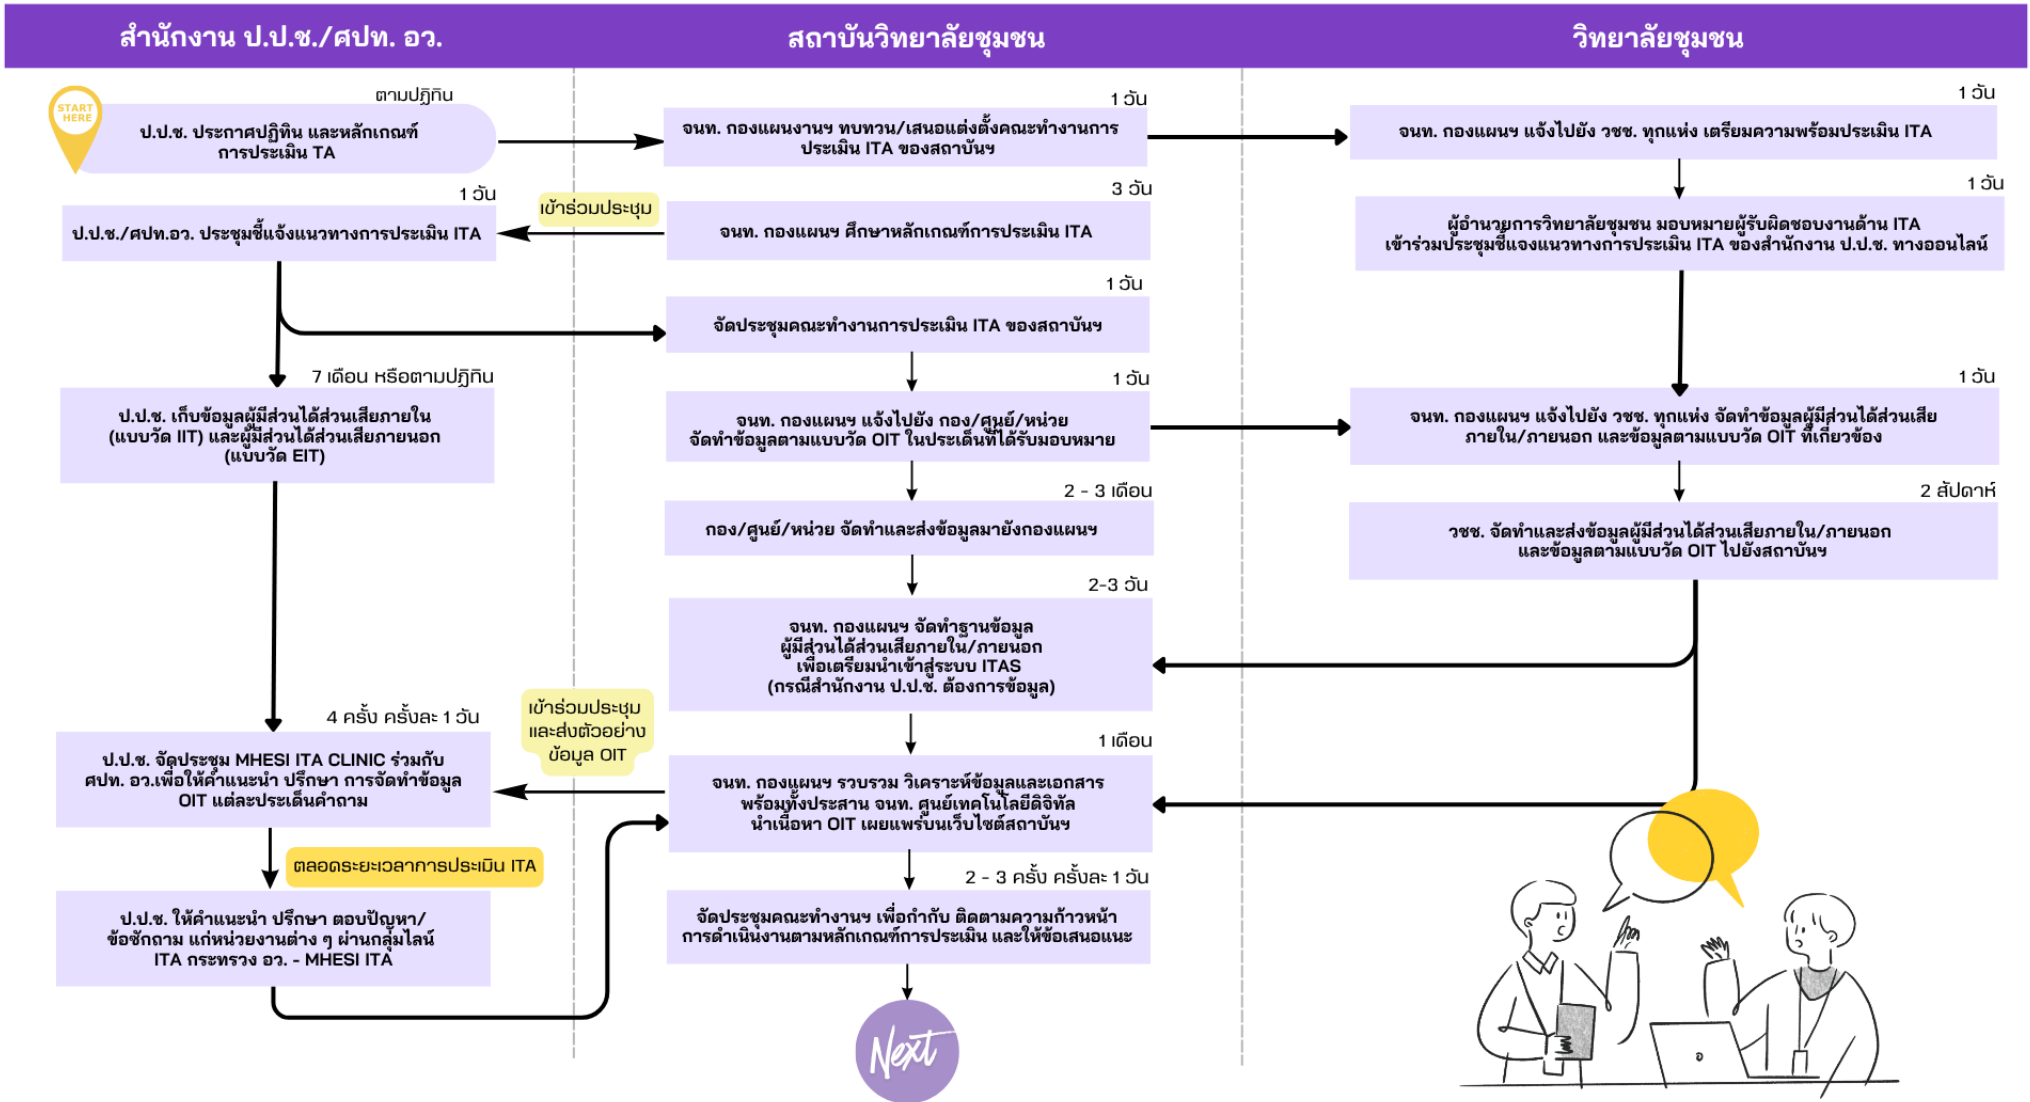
สำนักงาน ป.ป.ช./ศปท. อว.

สถาบันวิทยาลัยชุมชน

วิทยาลัยชุมชน

START HERE

ตามปฏิทิน

ป.ป.ช. ประกาศปฏิทิน และหลักเกณฑ์การประเมิน TA

1 วัน

จนท. กองแผนงานฯ ทบทวน/เสนอแต่งตั้งคณะทำงานการประเมิน ITA ของสถาบันฯ

1 วัน

จนท. กองแผนฯ แจ้งไปยัง วชช. ทุกแห่ง เตรียมความพร้อมประเมิน ITA

1 วัน

ป.ป.ช./ศปท.อว. ประชุมชี้แจ้งแนวทางการประเมิน ITA

เข้าร่วมประชุม

3 วัน

จนท. กองแผนฯ ศึกษาหลักเกณฑ์การประเมิน ITA

1 วัน

ผู้อำนวยการวิทยาลัยชุมชน มอบหมายผู้รับผิดชอบงานด้าน ITA เข้าร่วมประชุมชี้แจงแนวทางการประเมิน ITA ของสำนักงาน ป.ป.ช. ทางออนไลน์

1 วัน

จัดประชุมคณะทำงานการประเมิน ITA ของสถาบันฯ

7 เดือน หรือตามปฏิทิน

ป.ป.ช. เก็บข้อมูลผู้มีส่วนได้ส่วนเสียภายใน (แบบวัด IIT) และผู้มีส่วนได้ส่วนเสียภายนอก (แบบวัด EIT)

1 วัน

จนท. กองแผนฯ แจ้งไปยัง กอง/ศูนย์/หน่วย จัดทำข้อมูลตามแบบวัด OIT ในประเด็นที่ได้รับมอบหมาย

1 วัน

จนท. กองแผนฯ แจ้งไปยัง วชช. ทุกแห่ง จัดทำข้อมูลผู้มีส่วนได้ส่วนเสีย ภายใน/ภายนอก และข้อมูลตามแบบวัด OIT ที่เกี่ยวข้อง

2 - 3 เดือน

กอง/ศูนย์/หน่วย จัดทำและส่งข้อมูลมายังกองแผนฯ

2 สัปดาห์

วชช. จัดทำและส่งข้อมูลผู้มีส่วนได้ส่วนเสียภายใน/ภายนอก และข้อมูลตามแบบวัด OIT ไปยังสถาบันฯ

2-3 วัน

จนท. กองแผนฯ จัดทำฐานข้อมูล ผู้มีส่วนได้ส่วนเสียภายใน/ภายนอก เพื่อเตรียมนำเข้าสู่ระบบ ITAS (กรณีสำนักงาน ป.ป.ช. ต้องการข้อมูล)

4 ครั้ง ครั้งละ 1 วัน

ป.ป.ช. จัดประชุม MHESI ITA CLINIC ร่วมกับ ศปท. อว.เพื่อให้คำแนะนำ ปรึกษา การจัดทำข้อมูล OIT แต่ละประเด็นคำถาม

เข้าร่วมประชุม และส่งตัวอย่าง ข้อมูล OIT

1 เดือน

จนท. กองแผนฯ รวบรวม วิเคราะห์ข้อมูลและเอกสาร พร้อมทั้งประสาน จนท. ศูนย์เทคโนโลยีดิจิทัล นำเนื้อหา OIT เผยแพร่บนเว็บไซต์สถาบันฯ

ตลอดระยะเวลาการประเมิน ITA

ป.ป.ช. ให้คำแนะนำ ปรึกษา ตอบปัญหา/ข้อซักถาม แก่หน่วยงานต่าง ๆ ผ่านกลุ่มไลน์ ITA กระทรวง อว. - MHESI ITA

2 - 3 ครั้ง ครั้งละ 1 วัน

จัดประชุมคณะทำงานฯ เพื่อกำกับ ติดตามความก้าวหน้า การดำเนินงานตามหลักเกณฑ์การประเมิน และให้ข้อเสนอแนะ

Next